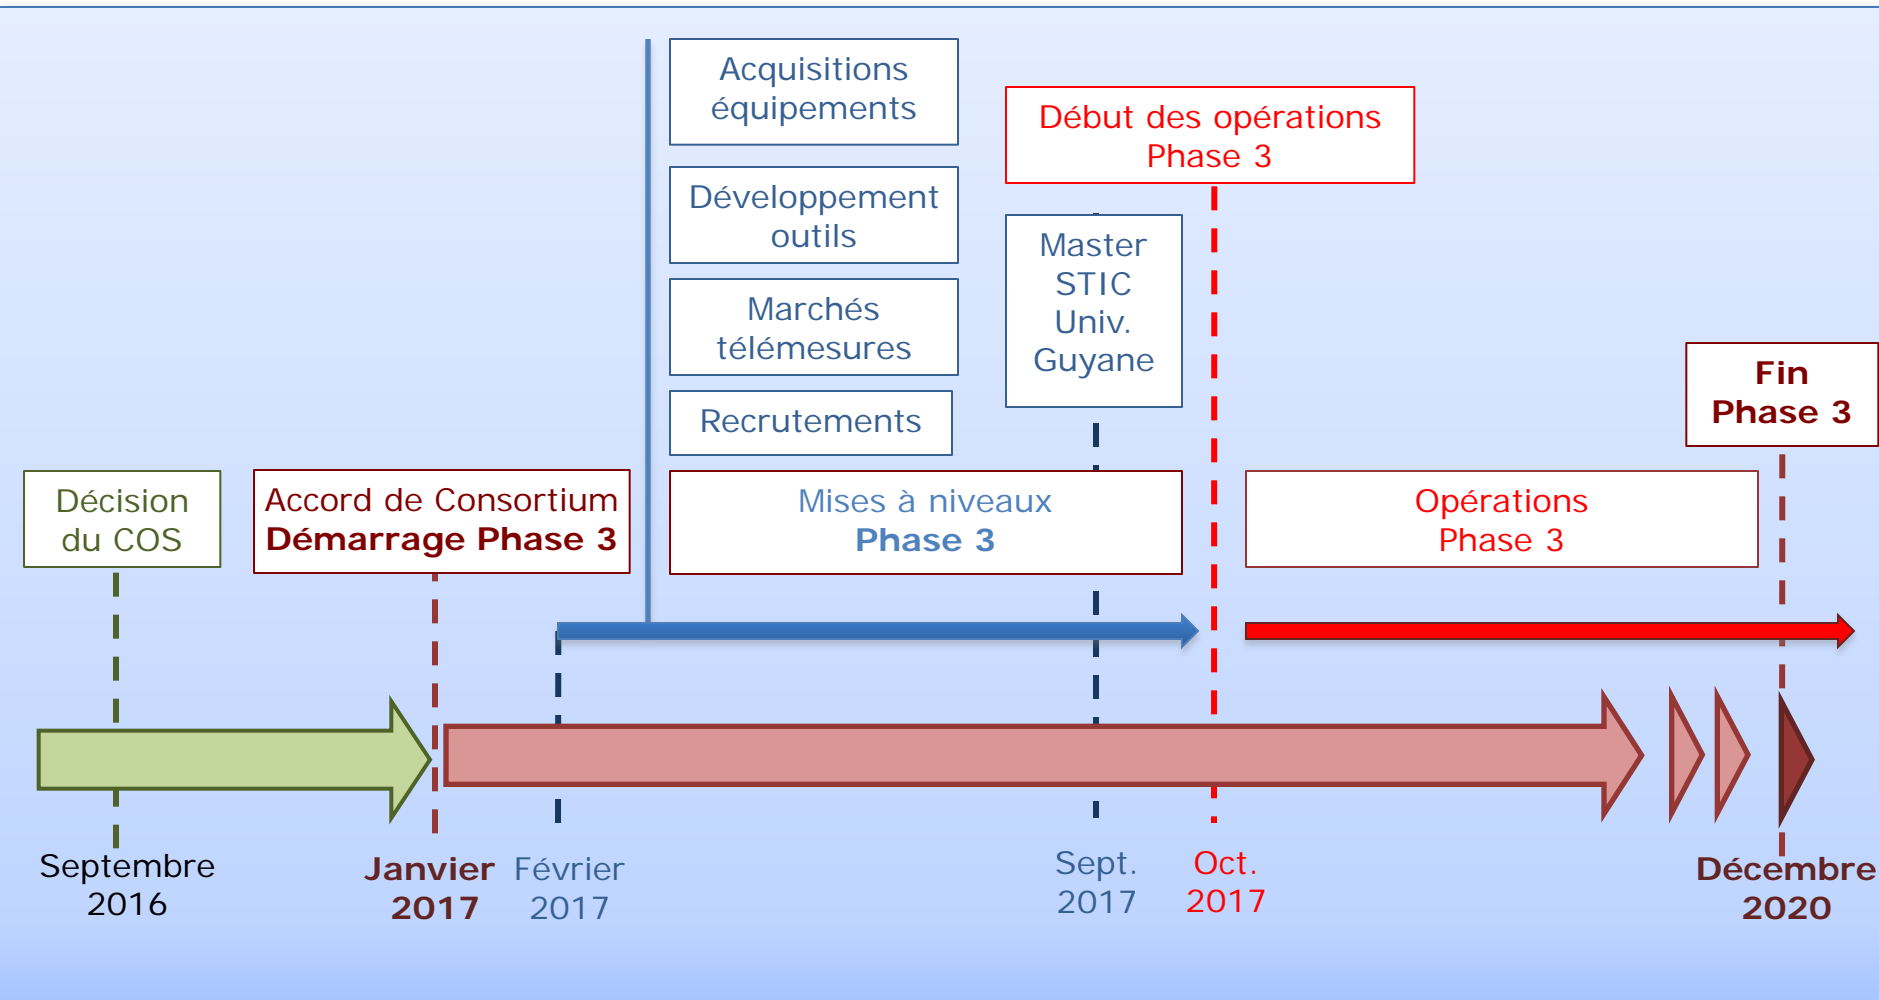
Acquisitions équipements

Développement outils

Marchés télémesures

Recrutements

Début des opérations Phase 3

Master STIC Univ. Guyane

Fin Phase 3

Décision du COS

Accord de Consortium
**Démarrage Phase 3**

Mises à niveaux
**Phase 3**

Opérations Phase 3

Septembre 2016

**Janvier 2017**

Février 2017

Sept. 2017

Oct. 2017

**Décembre 2020**